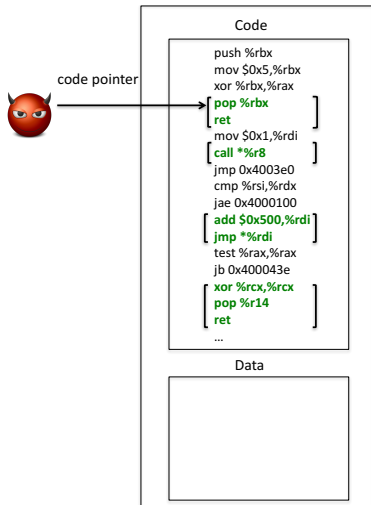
Code

code pointer

push %rbx
mov $0x5,%rbx
xor %rbx,%rax
pop %rbx
ret
mov $0x1,%rdi
call *%r8
jmp 0x4003e0
cmp %rsi,%rdx
jae 0x4000100
add $0x500,%rdi
jmp *%rdi
test %rax,%rax
jb 0x400043e
xor %rcx,%rcx
pop %r14
ret
...

Data